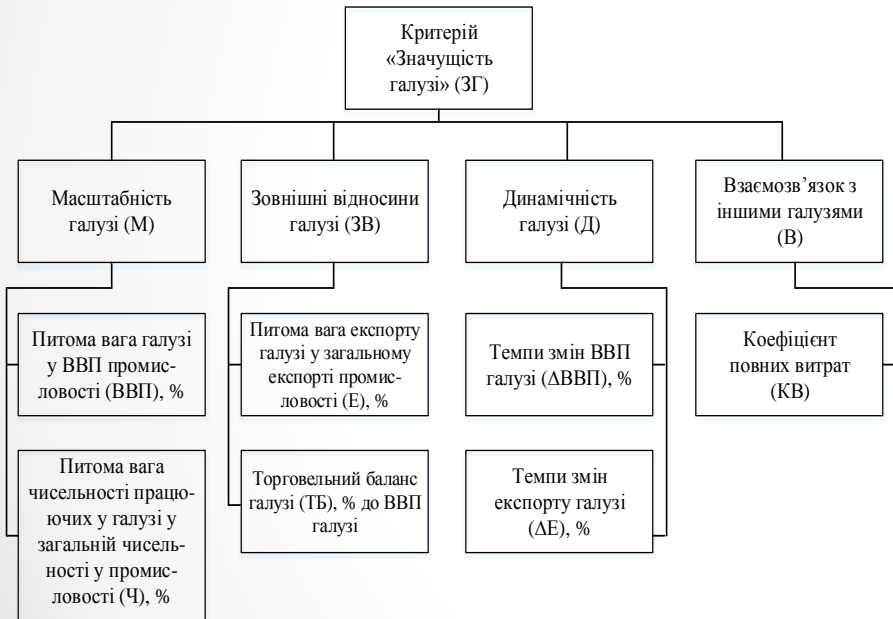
Критерій «Значущість галузі» (ЗГ)

Масштабність галузі (М)

Зовнішні відносини галузі (ЗВ)

Динамічність галузі (Д)

Взаємозв'язок з іншими галузями (В)

Питома вага галузі у ВВП промисловості (ВВП), %

Питома вага чисельності працюючих у галузі у загальній чисельності у промисловості (Ч), %

Питома вага експорту галузі у загальному експорті промисловості (Е), %

Торговельний баланс галузі (ТБ), % до ВВП галузі

Темпи змін ВВП галузі (ΔВВП), %

Темпи змін експорту галузі (ΔЕ), %

Коефіцієнт повних витрат (КВ)